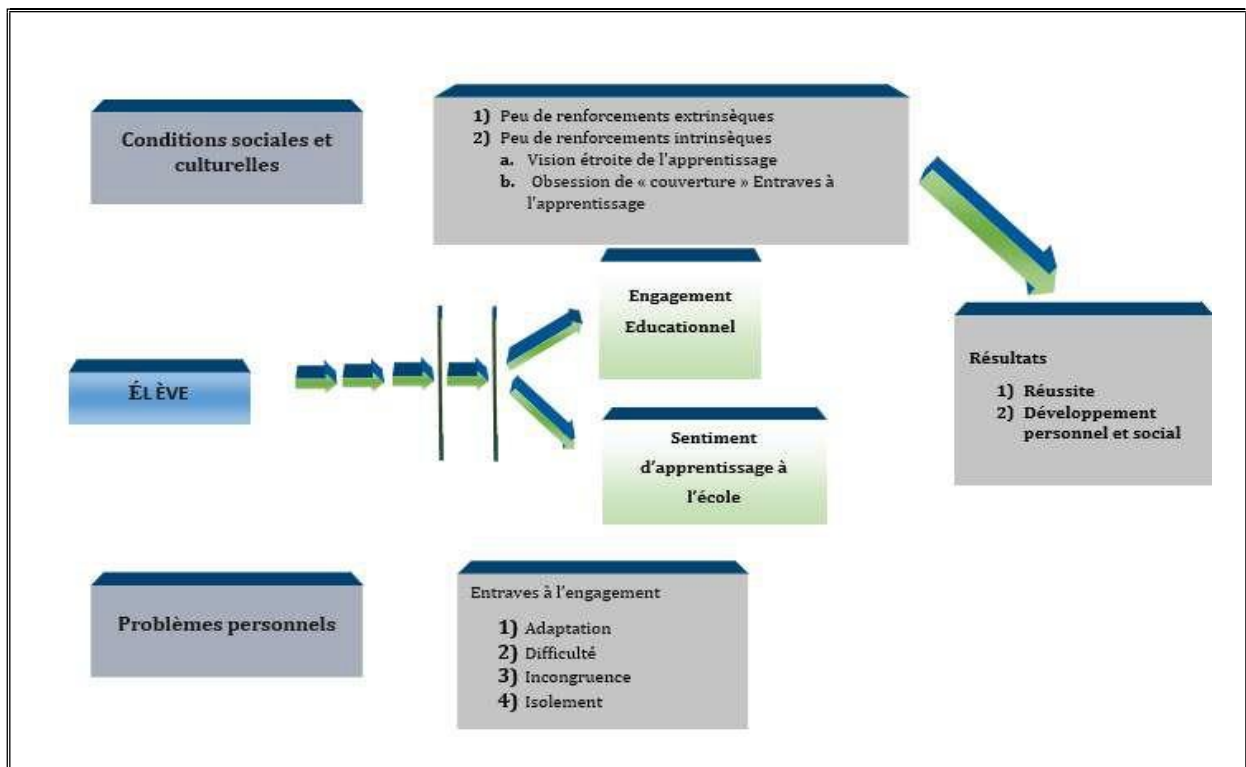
Conditions sociales et culturelles

1) Peu de renforcements extrinsèques
2) Peu de renforcements intrinsèques
a. Vision étroite de l'apprentissage
b. Obsession de « couverture » Entraves à l'apprentissage

ÉL ÈVE

Engagement Educationnel

Sentiment d'apprentissage à l'école

Résultats
1) Réussite
2) Développement personnel et social

Problèmes personnels

Entraves à l'engagement
1) Adaptation
2) Difficulté
3) Incongruence
4) Isolement